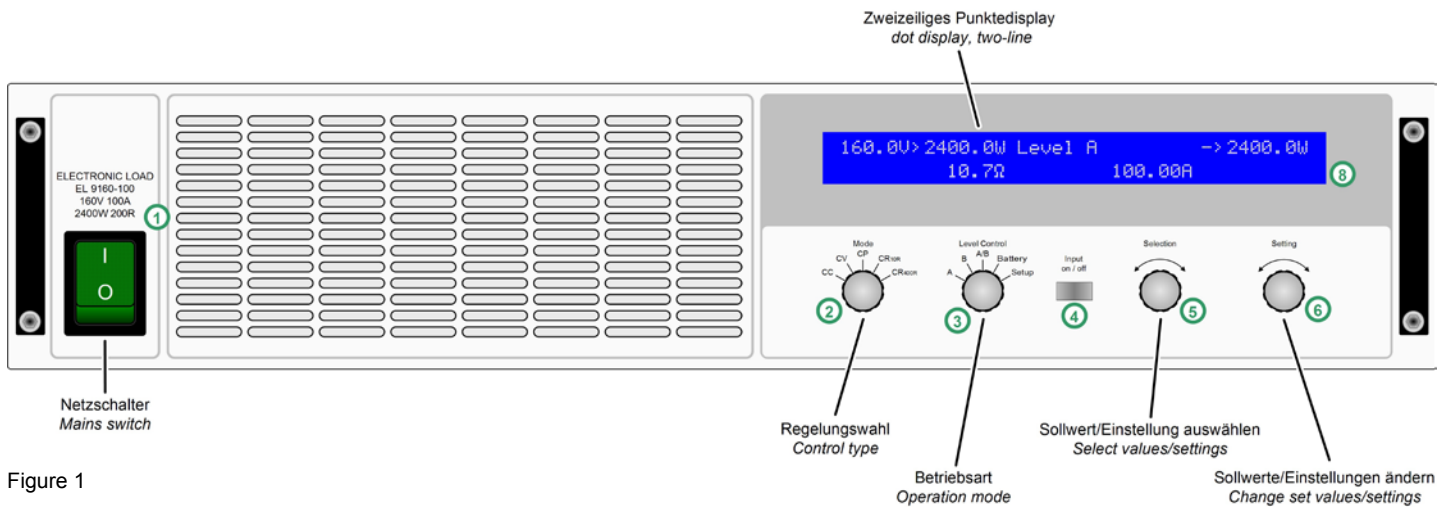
Zweizeiliges Punktedisplay
*dot display, two-line*

ELECTRONIC LOAD
EL 9160-100
160V 100A
2400W 200R

1

I
O

160.0V> 2400.0W Level A -> 2400.0W
10.7Ω 100.00A

8

Mode
CC CV CP $CR_{10R}$ $CR_{4000}$

2

Level Control
A B A/B Battery Setup

3

Input on / off

4

Selection

5

Setting

6

Netzschalter
*Mains switch*

Regelungswahl
*Control type*

Betriebsart
*Operation mode*

Sollwert/Einstellung auswählen
*Select values/settings*

Sollwerte/Einstellungen ändern
*Change set values/settings*

Figure 1